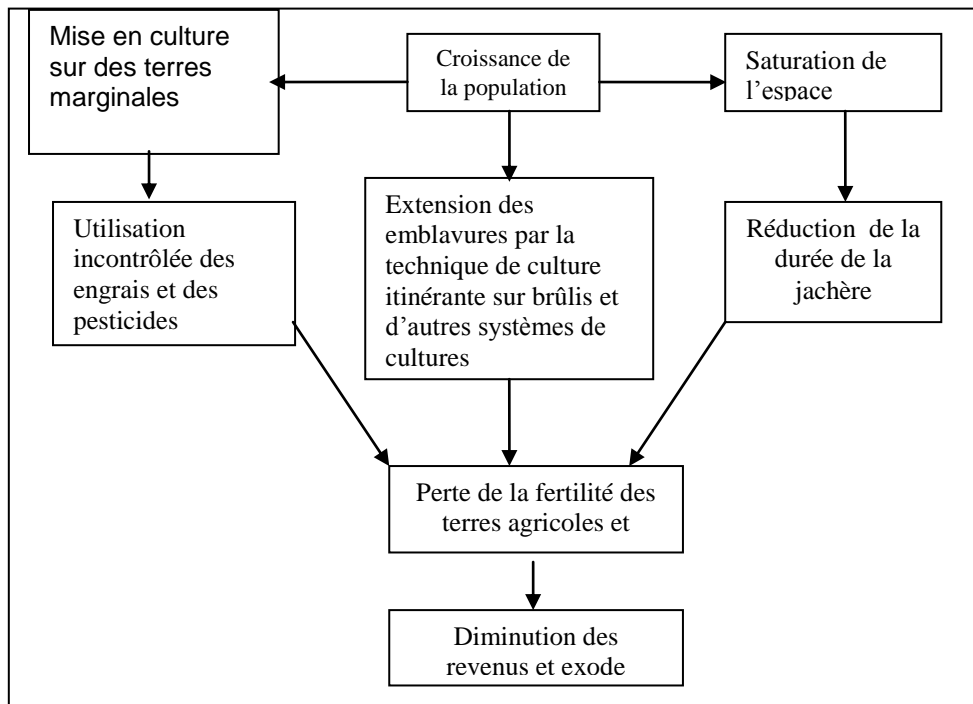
Mise en culture sur des terres marginales

Croissance de la population

Saturation de l'espace

Utilisation incontrôlée des engrais et des pesticides

Extension des emblavures par la technique de culture itinérante sur brûlis et d'autres systèmes de cultures

Réduction de la durée de la jachère

Perte de la fertilité des terres agricoles et

Diminution des revenus et exode